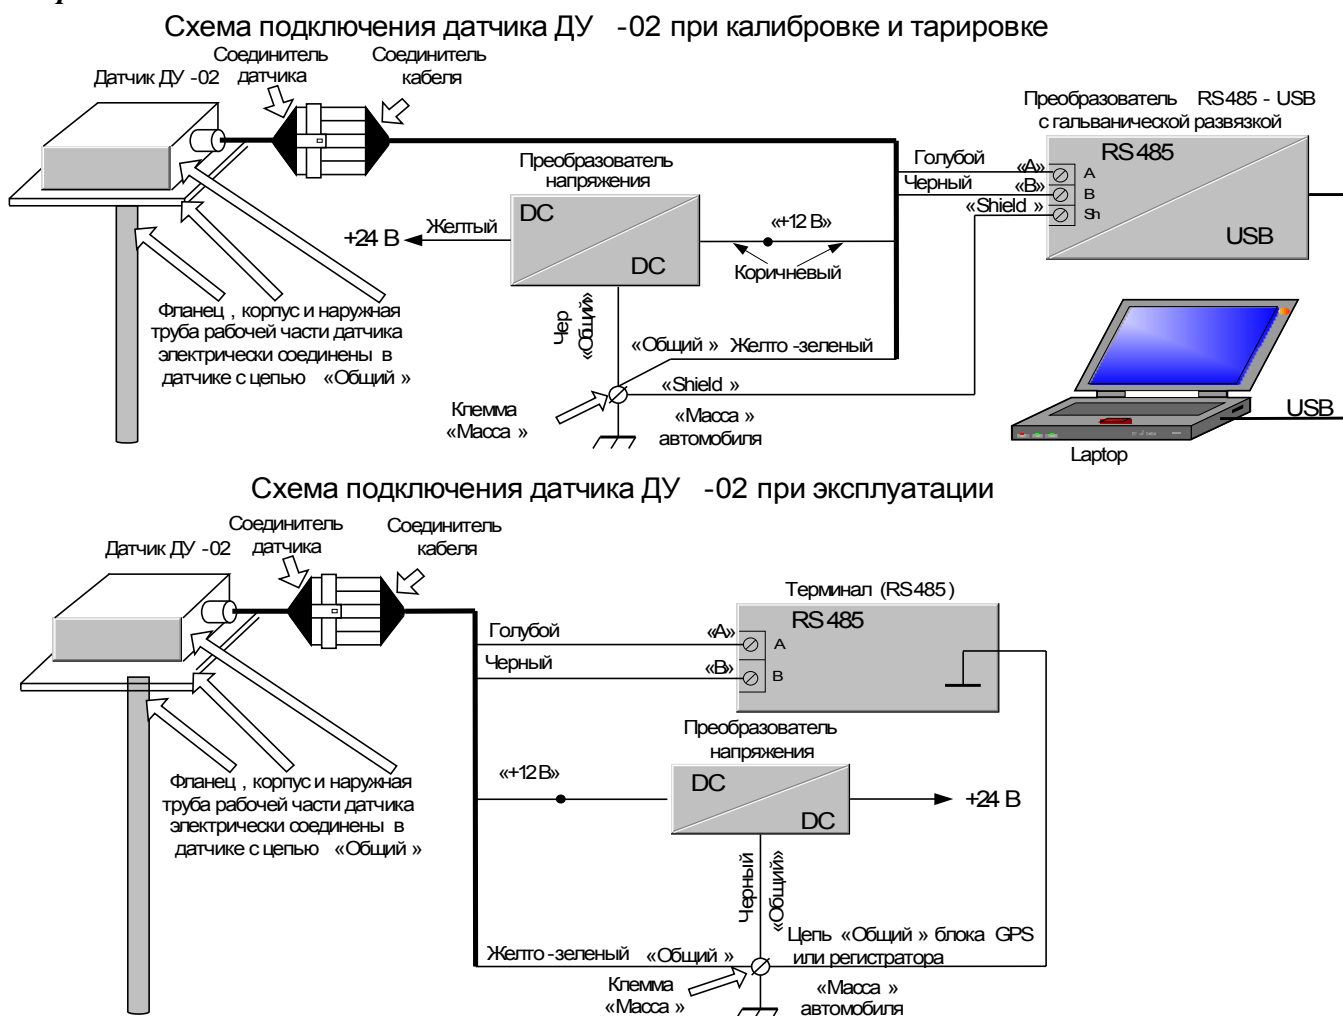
Схема подключения датчика ДУ -02 при калибровке и тарировке

Датчик ДУ -02

Соединитель датчика

Соединитель кабеля

Преобразователь RS485 - USB с гальванической развязкой

Голубой

Черный

«А»

«В»

«Shield »

A

B

Sh

RS 485

USB

Преобразователь напряжения

DC

DC

+24 В

Желтый

«+12 В»

Коричневый

Чер

«Общий»

Фланец , корпус и наружная труба рабочей части датчика электрически соединены в датчике с цепью «Общий »

«Общий » Желто -зеленый

«Shield »

Клемма «Масса »

«Масса » автомобиля

USB

Laptop

Схема подключения датчика ДУ -02 при эксплуатации

Датчик ДУ -02

Соединитель датчика

Соединитель кабеля

Терминал (RS485 )

RS 485

Голубой

«А»

A

Черный

«В»

B

Преобразователь напряжения

«+12 В»

DC

DC

+24 В

Фланец , корпус и наружная труба рабочей части датчика электрически соединены в датчике с цепью «Общий »

Черный

«Общий»

Цепь «Общий » блока GPS или регистратора

Желто -зеленый «Общий »

Клемма «Масса »

«Масса » автомобиля